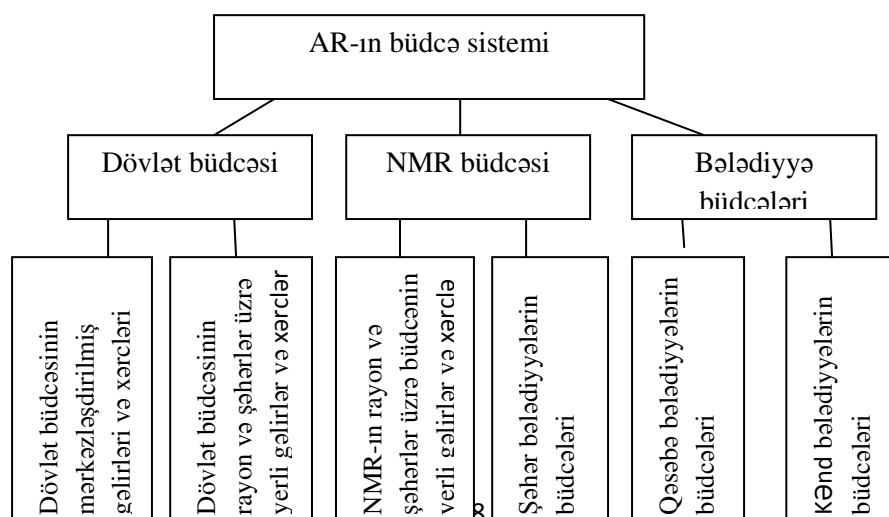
AR-ın büdcə sistemi

Dövlət büdcəsi

NMR büdcəsi

Bələdiyyə büdcələri

Dövlət büdcəsinin mərkəzləşdirilmiş gəlirləri və xərcləri

Dövlət büdcəsinin rayon və şəhərlər üzrə yerli gəlirlər və xərclər

NMR-ın rayon və şəhərlər üzrə büdcənin yerli gəlirlər və xərclə

Şəhər bələdiyyələrin büdcələri

Qəsəbə bələdiyyələrin büdcələri

Kənd bələdiyyələrin büdcələri

8